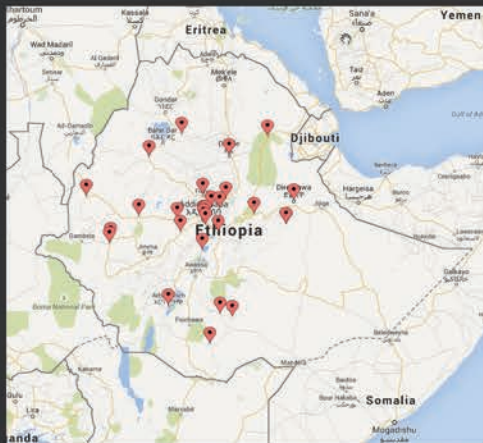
Khartoum
Kassala
Eritrea
Sana'a
Yemen
Wad Madani
Al Qadarif
Mekele
Gondar
Ta'izz
Aden
Bahir Dar
Djibouti
Gulf of Aden
Dire Dawa
Hargeisa
Ethiopia
Gambela
Addis Ababa
Awasa
Arba Minch
Somalia
Mogadishu
anda